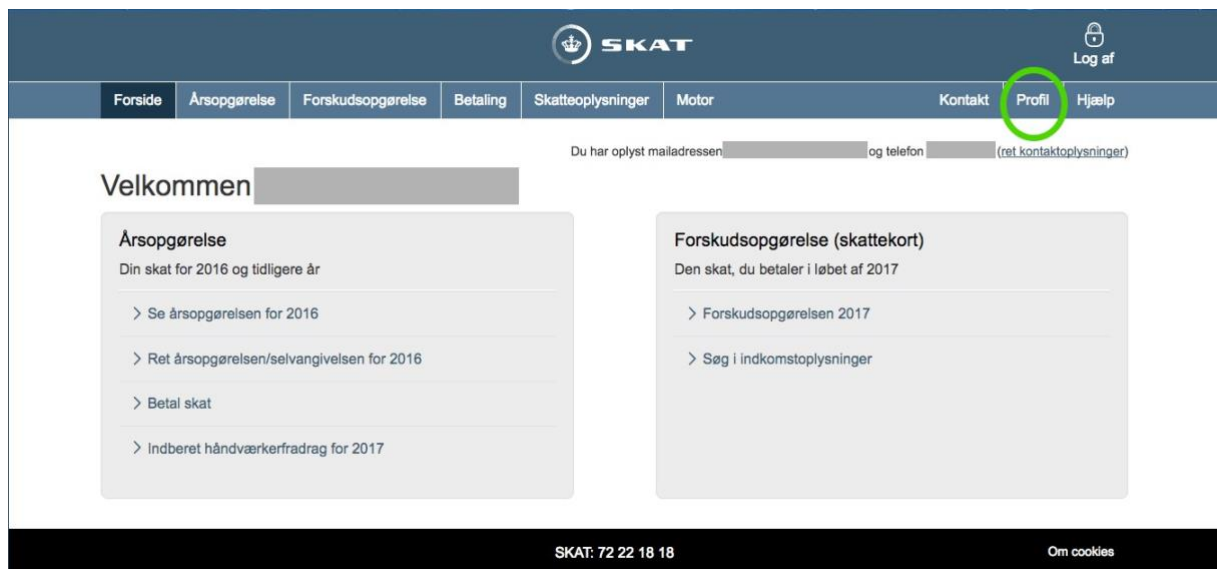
SKAT

Log af

Forside Årsopgørelse Forskudsopgørelse Betaling Skatteoplysninger Motor Kontakt Profil Hjælp

Du har oplyst mailadressen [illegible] og telefon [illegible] (ret kontaktoplysninger)

Velkommen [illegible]

Årsopgørelse
Din skat for 2016 og tidligere år

> Se årsopgørelsen for 2016

> Ret årsopgørelsen/selvangivelsen for 2016

> Betal skat

> Indberet håndværkerfradrag for 2017

Forskudsopgørelse (skattekort)
Den skat, du betaler i løbet af 2017

> Forskudsopgørelsen 2017

> Søg i indkomstoplysninger

SKAT: 72 22 18 18

Om cookies